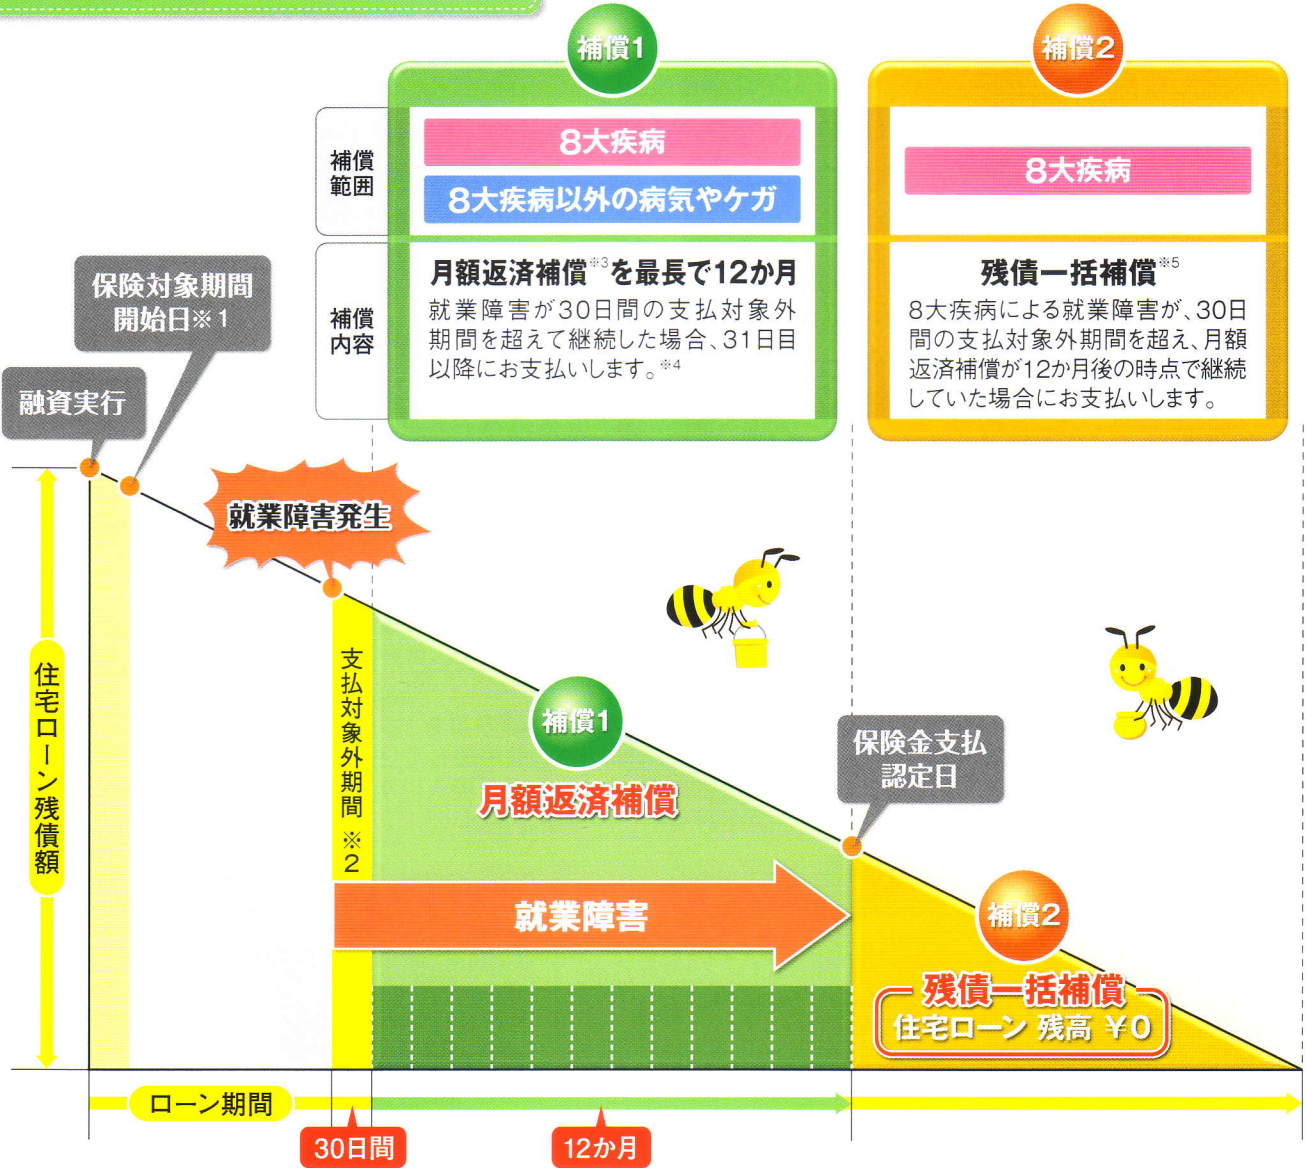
補償1

補償2

補償範囲

8大疾病

8大疾病以外の病気やケガ

8大疾病

補償内容

月額返済補償※3を最長で12か月

就業障害が30日間の支払対象外期間を超えて継続した場合、31日目以降にお支払いします。※4

残債一括補償※5

8大疾病による就業障害が、30日間の支払対象外期間を超え、月額返済補償が12か月後の時点で継続していた場合にお支払いします。

保険対象期間開始日※1

融資実行

就業障害発生

住宅ローン残債額

支払対象外期間※2

補償1

月額返済補償

保険金支払認定日

就業障害

補償2

残債一括補償

住宅ローン 残高 ¥0

ローン期間

30日間

12か月